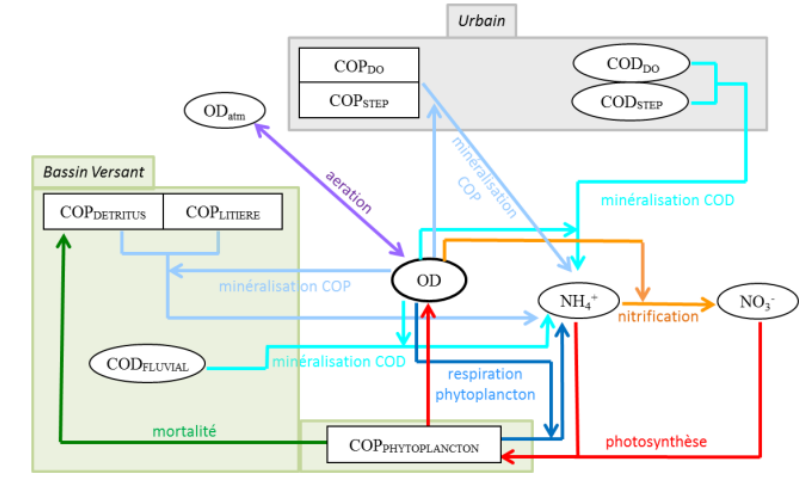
Urbain

COP$_{DO}$

COP$_{STEP}$

COD$_{DO}$

COD$_{STEP}$

OD$_{atm}$

aeration

minéralisation COP

minéralisation COD

Bassin Versant

COP$_{DETRITUS}$

COP$_{LITIERE}$

minéralisation COP

OD

NH$_4^+$

NO$_3^-$

nitrification

COD$_{FLUVIAL}$

minéralisation COD

respiration phytoplancton

mortalité

COP$_{PHYTOPLANCTON}$

photosynthèse